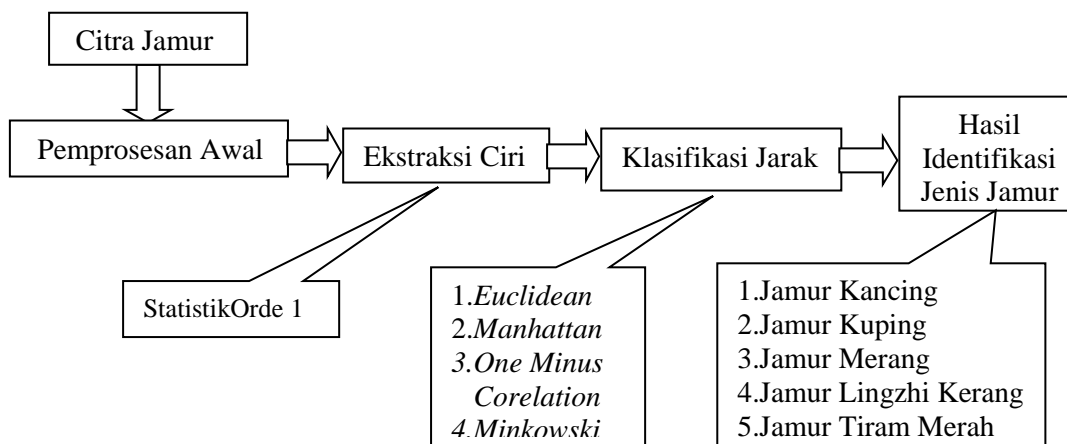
Citra Jamur

Pemprosesan Awal

Ekstraksi Ciri

Klasifikasi Jarak

Hasil Identifikasi Jenis Jamur

StatistikOrde 1

1.*Euclidean*
2.*Manhattan*
*3.One Minus Corelation*
*4.Minkowski*

1.Jamur Kancing
2.Jamur Kuping
3.Jamur Merang
4.Jamur Lingzhi Kerang
5.Jamur Tiram Merah